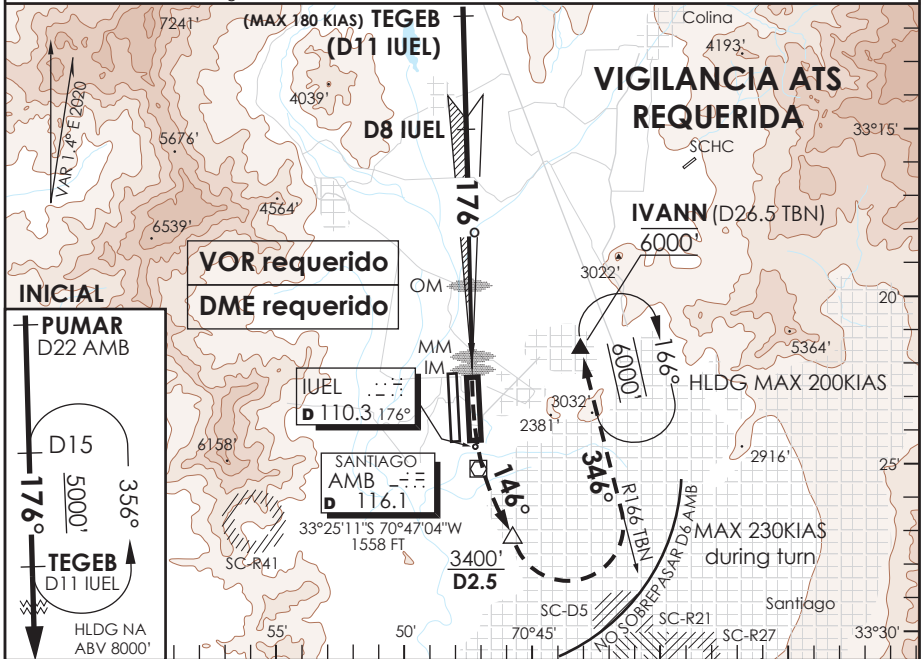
(MAX 180 KIAS) TEGEB
(D11 IUEL)

7241'

Colina

4193'

VIGILANCIA ATS
REQUERIDA

VAR 1.4°E 2020

4039'

D8 IUEL

33°15'

5676'

SCHC

176°

4564'

IVANN (D26.5 TBN)
6000'

6539'

VOR requerido

3022'

DME requerido

OM

20'

INICIAL

PUMAR
D22 AMB

5364'

166°

MM
IM

6000'

HLDG MAX 200KIAS

IUEL
D 110.3 176°

3032'

2381'

346°

D15

6158'

2916'

356°

SANTIAGO
AMB
D 116.1

146°

25'

R166 TBN

176°

5000'

MAX 230KIAS
during turn

33°25'11"S 70°47'04"W
1558 FT

NO SOBREPASAR D6 AMB

TEGEB
D11 IUEL

SC-R41

3400'
D2.5

SC-D5

Santiago

SC-R21

HLDG NA
ABV 8000'

55'

50'

70°45'

SC-R27

33°30'